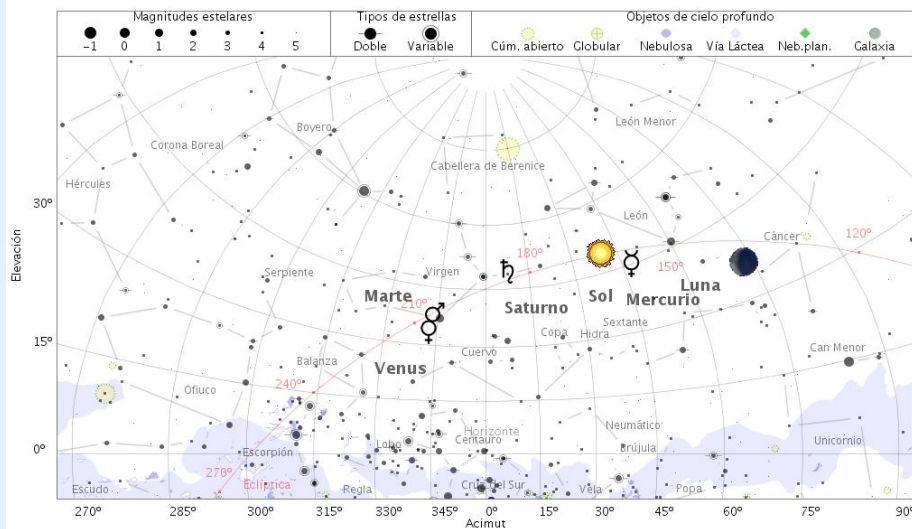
Magnitudes estelares
−1 0 1 2 3 4 5
Tipos de estrellas
Doble Variable
Objetos de cielo profundo
Cúm. abierto Globular Nebulosa Vía Láctea Neb.plan. Galaxia

León Menor
Boyero
Corona Boreal
Cabellera de Berenice
Hércules
30°
León
Cáncer
120°
180°
Serpiente
Virgen
150°
Luna
Sol
Mercurio
Marte
Saturno
210°
Copa
Hidra
Sextante
15°
Elevación
Cuervo
Can Menor
Balanza
Venus
Ofiuco
240°
Neumático
Horizonte
Brújula
Centauro
Lobo
Unicornio
0°
Escorpión
270°
Eclíptica
Escudo
Regla
Cruz del Sur
Vela
Popa
270° 285° 300° 315° 330° 345° 0° 15° 30° 45° 60° 75° 90°
Acimut